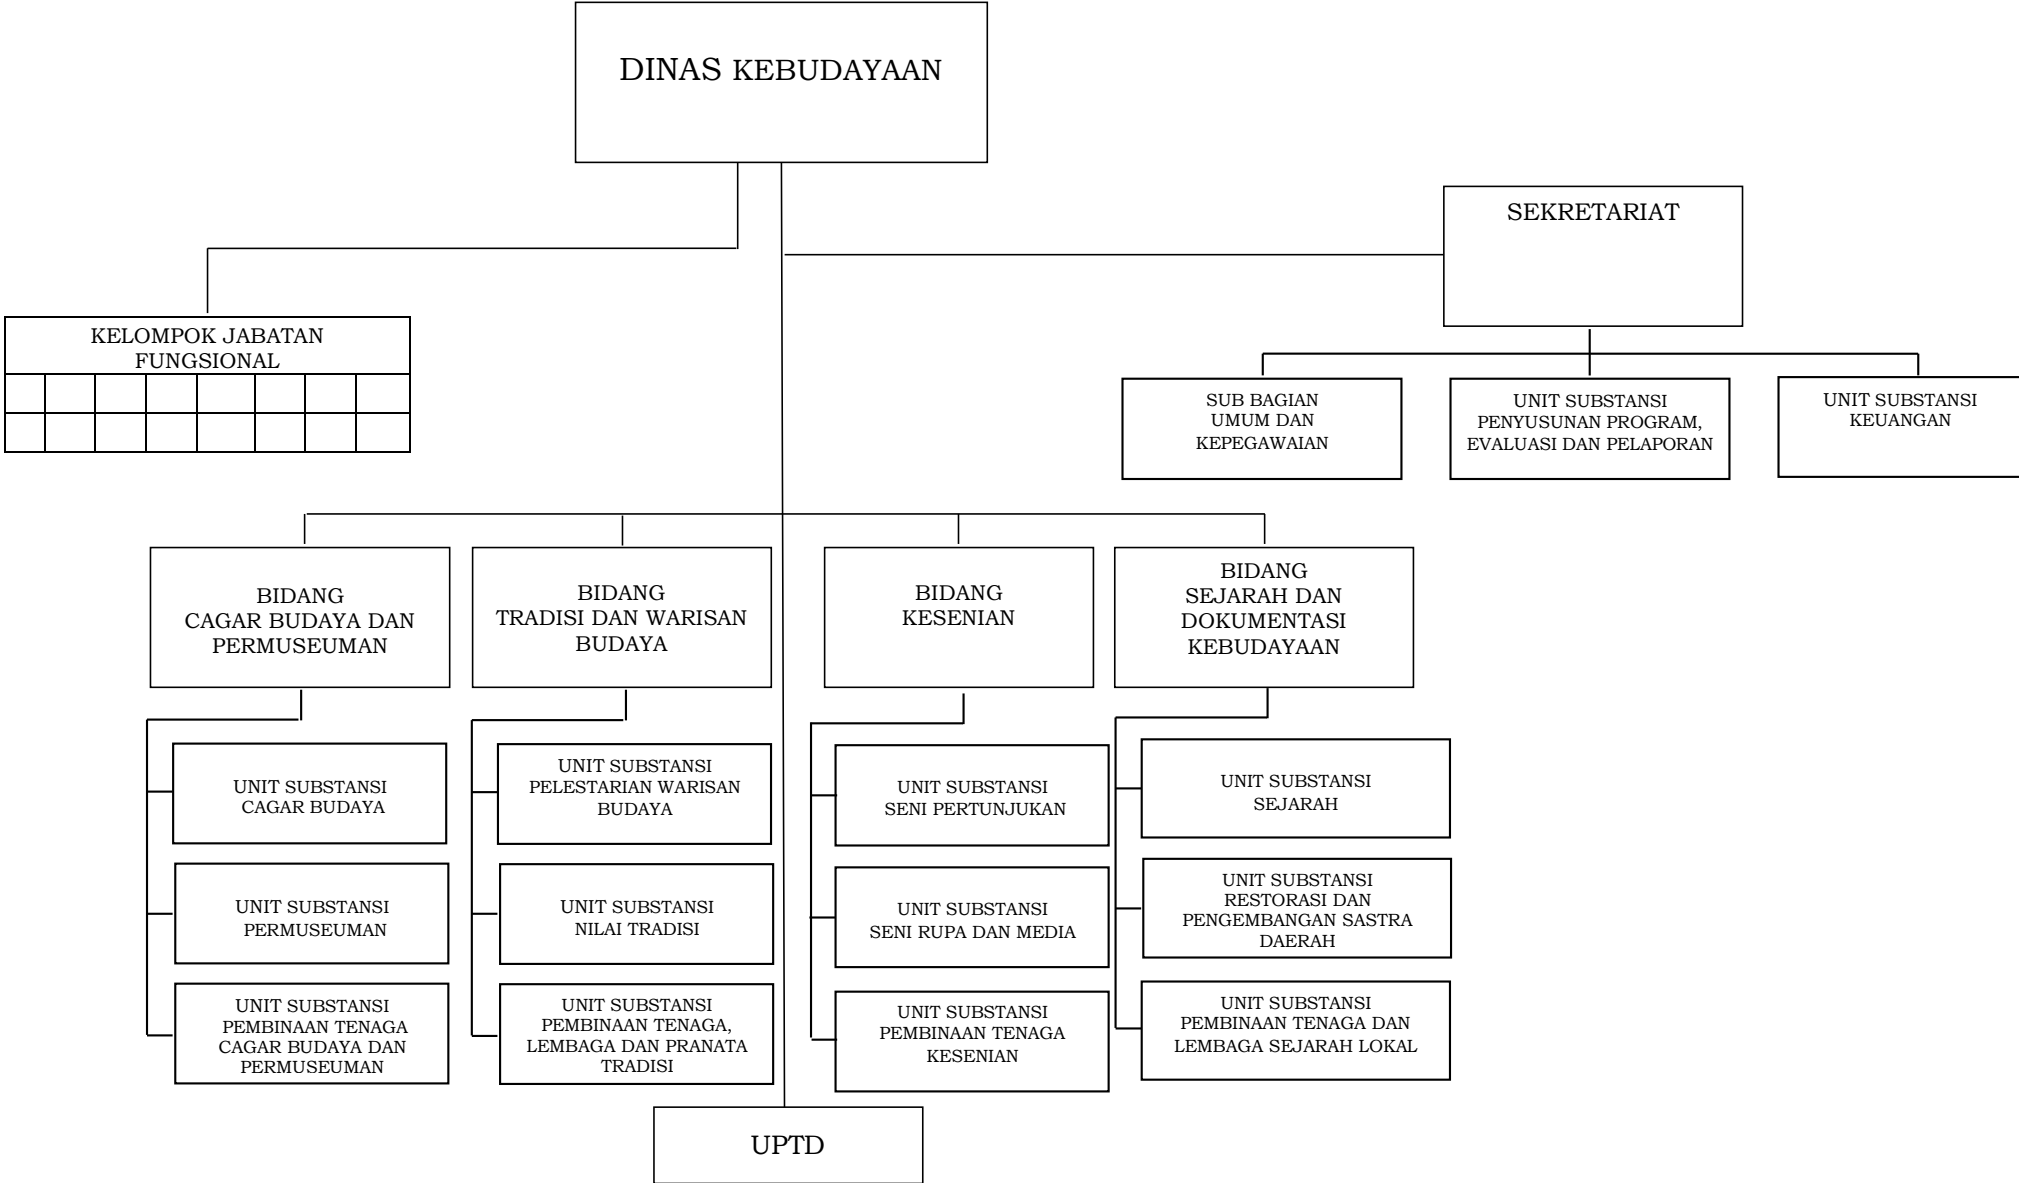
DINAS KEBUDAYAAN

KELOMPOK JABATAN FUNGSIONAL

SEKRETARIAT

SUB BAGIAN UMUM DAN KEPEGAWAIAN

UNIT SUBSTANSI PENYUSUNAN PROGRAM, EVALUASI DAN PELAPORAN

UNIT SUBSTANSI KEUANGAN

BIDANG CAGAR BUDAYA DAN PERMUSEUMAN

UNIT SUBSTANSI CAGAR BUDAYA

UNIT SUBSTANSI PERMUSEUMAN

UNIT SUBSTANSI PEMBINAAN TENAGA CAGAR BUDAYA DAN PERMUSEUMAN

BIDANG TRADISI DAN WARISAN BUDAYA

UNIT SUBSTANSI PELESTARIAN WARISAN BUDAYA

UNIT SUBSTANSI NILAI TRADISI

UNIT SUBSTANSI PEMBINAAN TENAGA, LEMBAGA DAN PRANATA TRADISI

BIDANG KESENIAN

UNIT SUBSTANSI SENI PERTUNJUKAN

UNIT SUBSTANSI SENI RUPA DAN MEDIA

UNIT SUBSTANSI PEMBINAAN TENAGA KESENIAN

BIDANG SEJARAH DAN DOKUMENTASI KEBUDAYAAN

UNIT SUBSTANSI SEJARAH

UNIT SUBSTANSI RESTORASI DAN PENGEMBANGAN SASTRA DAERAH

UNIT SUBSTANSI PEMBINAAN TENAGA DAN LEMBAGA SEJARAH LOKAL

UPTD